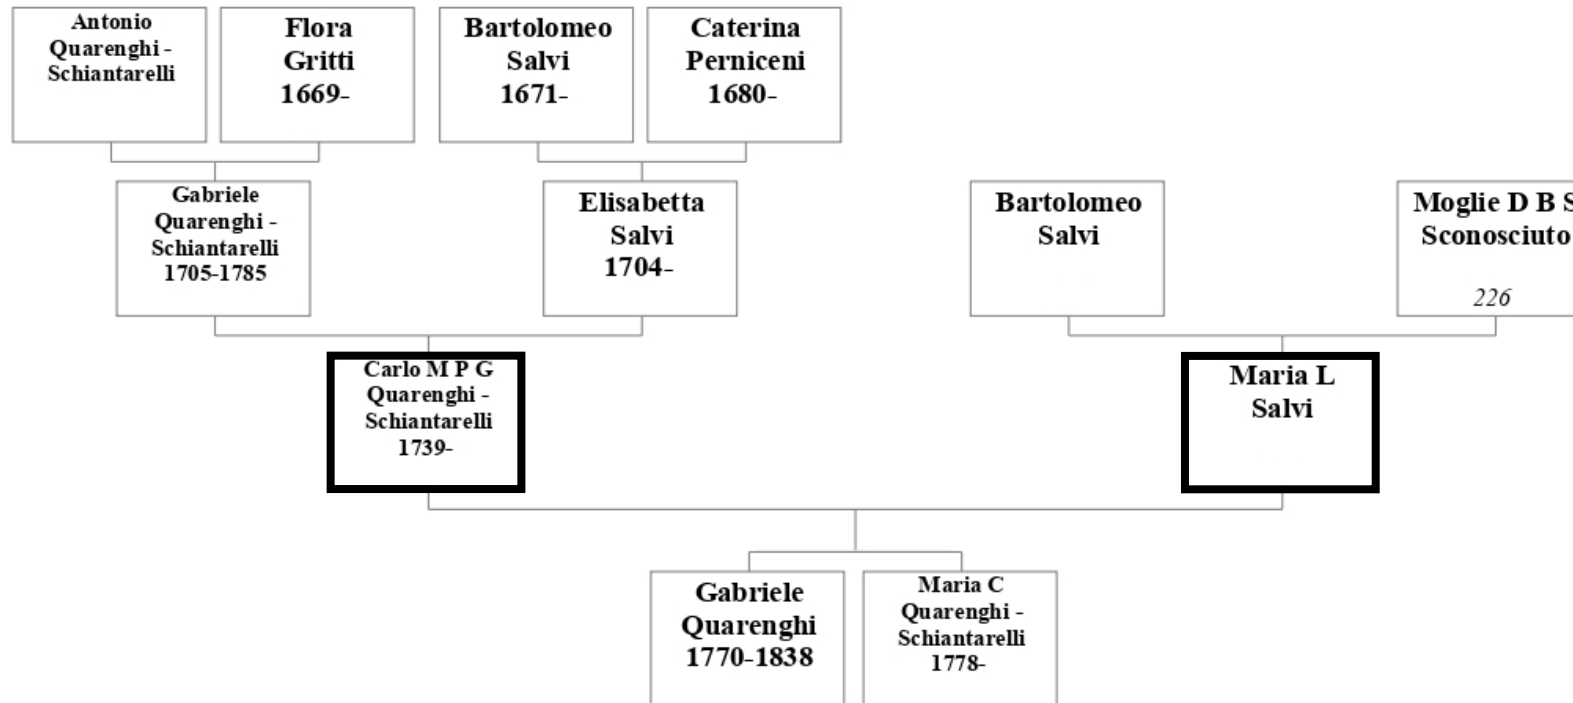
Antonio Quarenghi - Schiantarelli

Flora Gritti 1669-

Bartolomeo Salvi 1671-

Caterina Perniceni 1680-

Gabriele Quarenghi - Schiantarelli 1705-1785

Elisabetta Salvi 1704-

Bartolomeo Salvi

Moglie D B S Sconosciuto

226

Carlo M P G Quarenghi - Schiantarelli 1739-

Maria L Salvi

Gabriele Quarenghi 1770-1838

Maria C Quarenghi - Schiantarelli 1778-